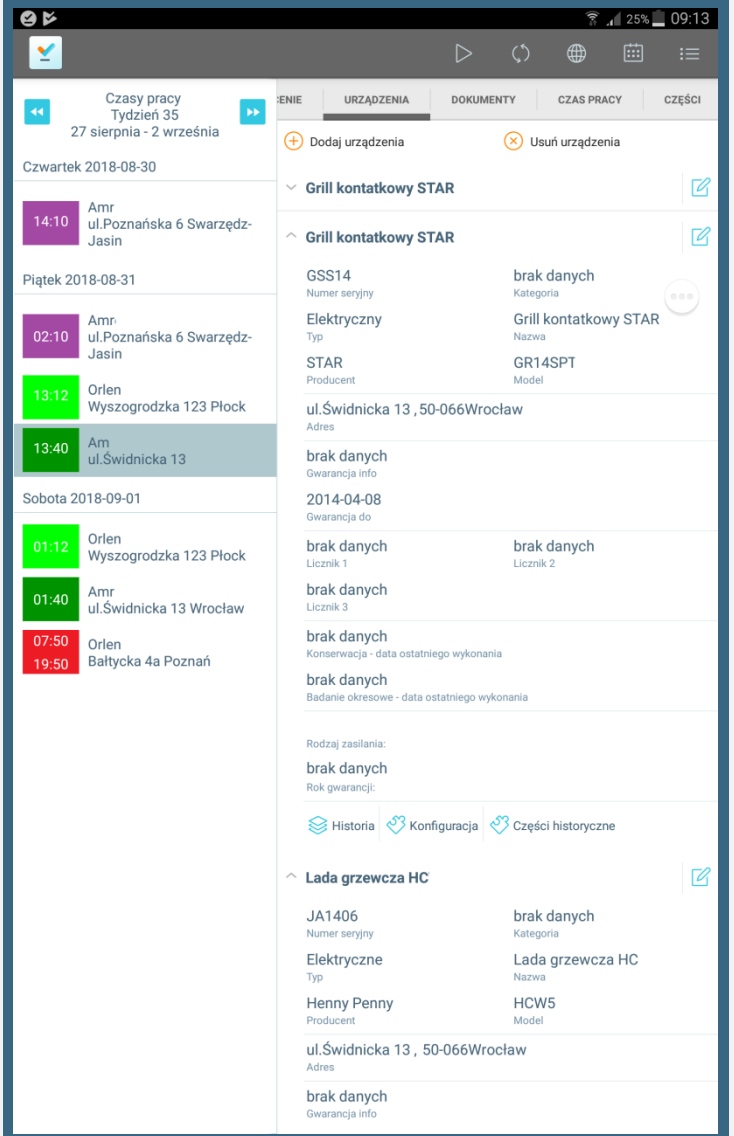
25% 09:13

Czasy pracy
Tydzień 35
27 sierpnia - 2 września

Czwartek 2018-08-30

14:10 Amr
ul.Poznańska 6 Swarzędz-Jasin

Piątek 2018-08-31

02:10 Amr
ul.Poznańska 6 Swarzędz-Jasin

13:12 Orlen
Wyszogrodzka 123 Płock

13:40 Am
ul.Świdnicka 13

Sobota 2018-09-01

01:12 Orlen
Wyszogrodzka 123 Płock

01:40 Amr
ul.Świdnicka 13 Wrocław

07:50
19:50 Orlen
Bałtycka 4a Poznań

ENIE | URZĄDZENIA | DOKUMENTY | CZAS PRACY | CZĘŚCI

Dodaj urządzenia
Usuń urządzenia

Grill kontatkowy STAR

Grill kontatkowy STAR

GSS14
Numer seryjny
brak danych
Kategoria
Elektryczny
Typ
Grill kontaktowy STAR
Nazwa
STAR
Producent
GR14SPT
Model
ul.Świdnicka 13 , 50-066Wrocław
Adres
brak danych
Gwarancja info
2014-04-08
Gwarancja do
brak danych
Licznik 1
brak danych
Licznik 2
brak danych
Licznik 3
brak danych
Konserwacja - data ostatniego wykonania
brak danych
Badanie okresowe - data ostatniego wykonania
Rodzaj zasilania:
brak danych
Rok gwarancji:

Historia
Konfiguracja
Części historyczne

Lada grzewcza HC

JA1406
Numer seryjny
brak danych
Kategoria
Elektryczne
Typ
Lada grzewcza HC
Nazwa
Henny Penny
Producent
HCW5
Model
ul.Świdnicka 13 , 50-066Wrocław
Adres
brak danych
Gwarancja info